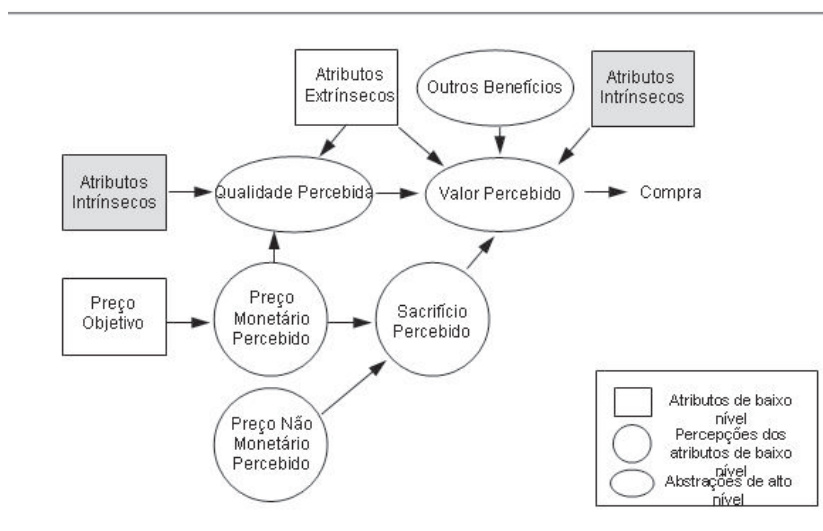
Atributos Extrínsecos

Outros Benefícios

Atributos Intrínsecos

Atributos Intrínsecos

Qualidade Percebida

Valor Percebido

Compra

Preço Objetivo

Preço Monetário Percebido

Sacrifício Percebido

Preço Não Monetário Percebido

Atributos de baixo nível

Percepções dos atributos de baixo nível

Abstrações de alto nível